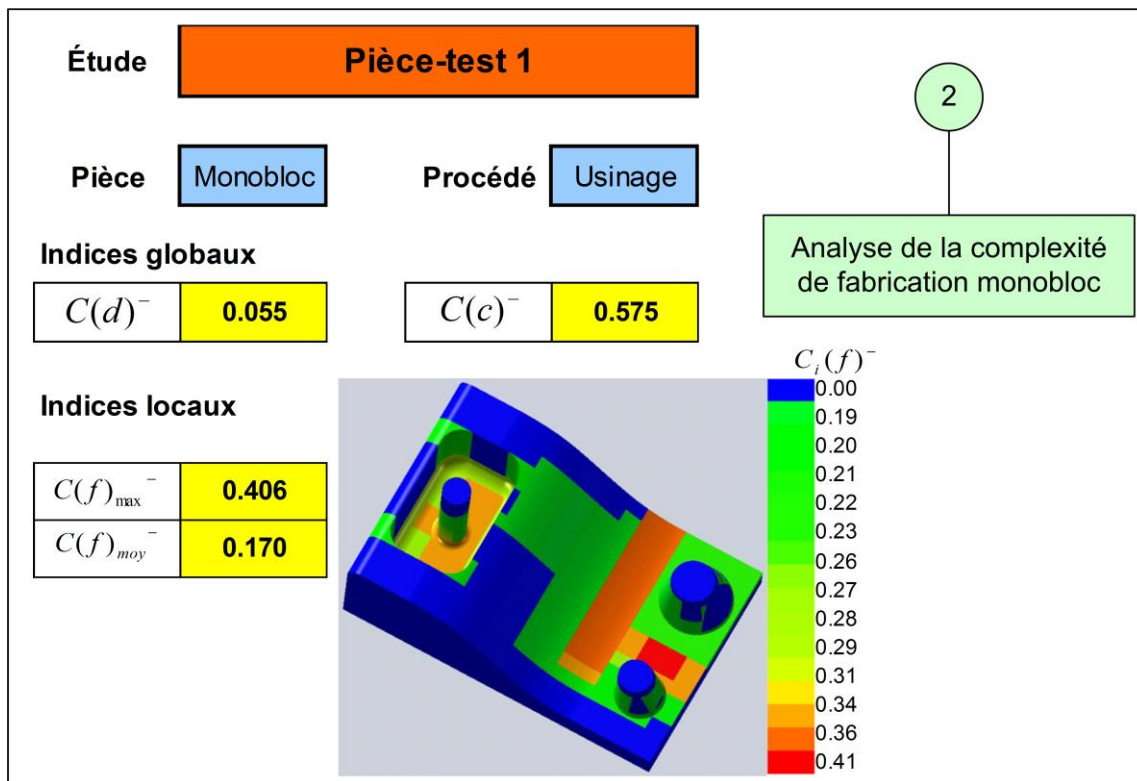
Étude

Pièce-test 1

2

Pièce

Monobloc

Procédé

Usinage

Analyse de la complexité de fabrication monobloc

Indices globaux

| $C(d)^{-}$ | 0.055 |
|---|---|

| $C(c)^{-}$ | 0.575 |
|---|---|

Indices locaux

| $C(f)_{\max}^{-}$ | 0.406 |
|---|---|
| $C(f)_{moy}^{-}$ | 0.170 |

$C_i(f)^{-}$
0.00
0.19
0.20
0.21
0.22
0.23
0.26
0.27
0.28
0.29
0.31
0.34
0.36
0.41